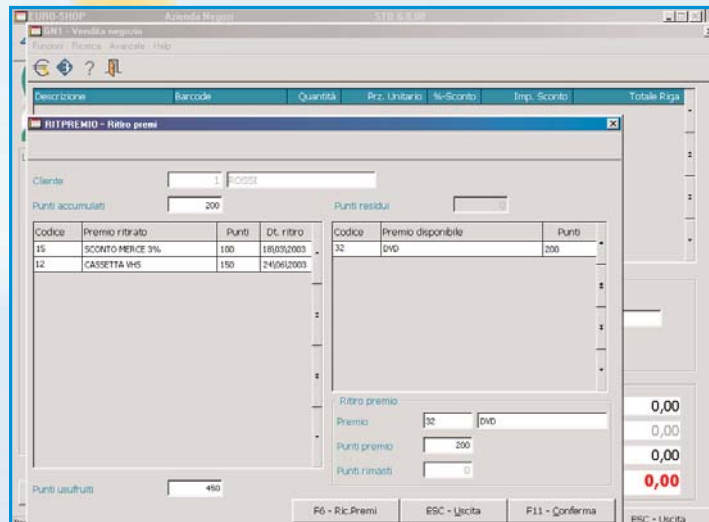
EURO-SHOP Azienda Negozi STD 5.3.00

GN1 - Vendita negozio

Funzioni Ricerca Avanzate Help

| Descrizione | Barcode | Quantità | Prz. Unitario | %-Sconto | Imp. Sconto | Totale Riga |
|---|---|---|---|---|---|---|

RITPREMIO - Ritiro premi

Cliente 1 ROSSI

Punti accumulati 200

Punti residui 0

| Codice | Premio ritirato | Punti | Dt. ritiro |
|---|---|---|---|
| 15 | SCONTO MERCE 3% | 100 | 18\03\2003 |
| 12 | CASSETTA VHS | 150 | 24\06\2003 |

| Codice | Premio disponibile | Punti |
|---|---|---|
| 32 | DVD | 200 |

Ritiro premio

Premio 32 DVD

Punti premio 200

Punti rimasti 0

Punti usufruiti 450

F6 - Ric.Premi

ESC - Uscita

F11 - Conferma

0,00

0,00

0,00

0,00

ESC - Uscita